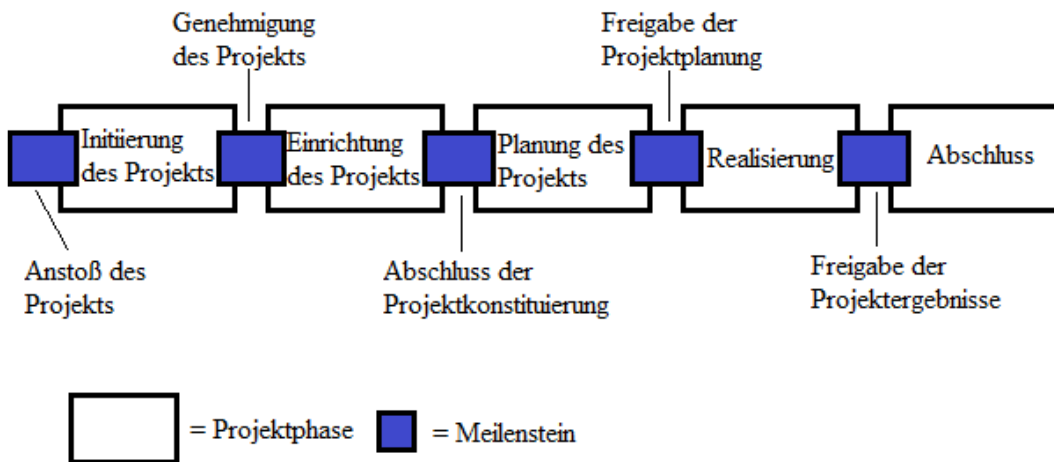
Genehmigung des Projekts

Freigabe der Projektplanung

Initiierung des Projekts

Einrichtung des Projekts

Planung des Projekts

Realisierung

Abschluss

Anstoß des Projekts

Abschluss der Projektkonstituierung

Freigabe der Projektergebnisse

= Projektphase

= Meilenstein